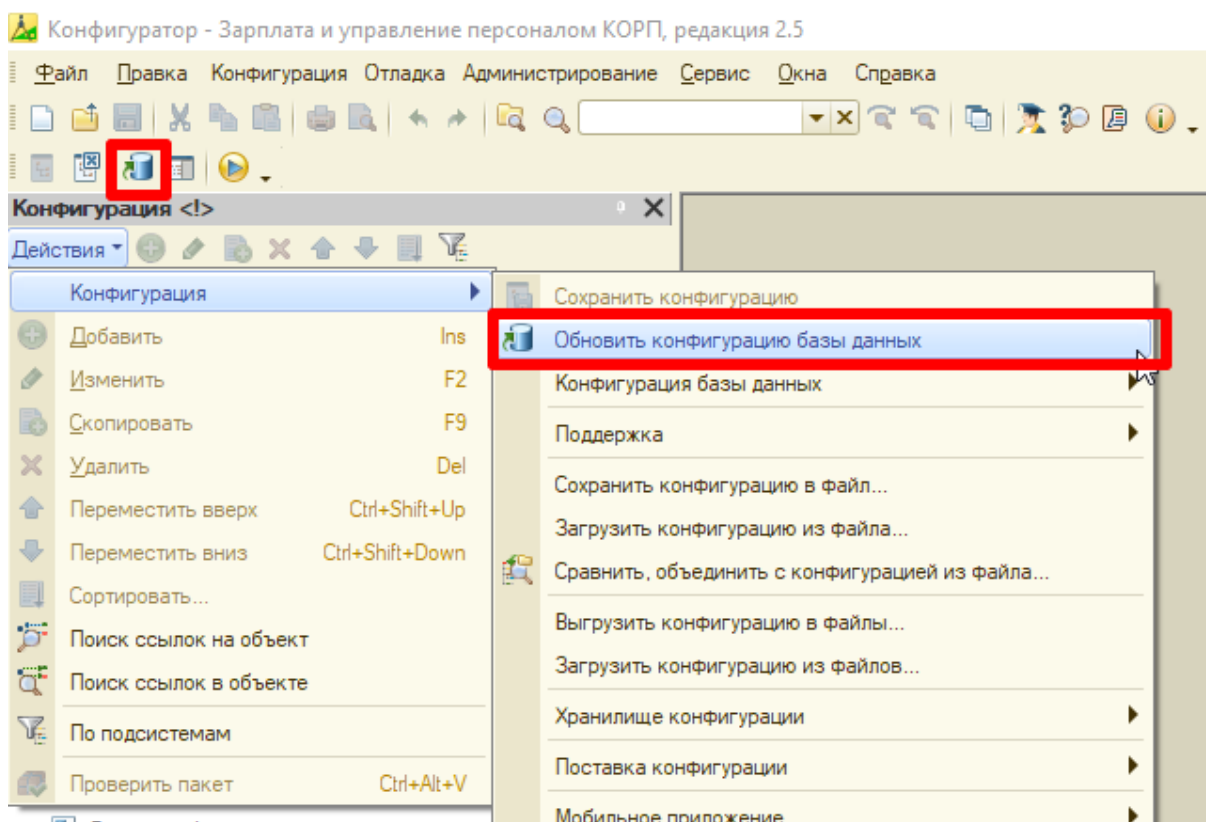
Конфигуратор - Зарплата и управление персоналом КОРП, редакция 2.5

Файл Правка Конфигурация Отладка Администрирование Сервис Окна Справка

Конфигурация <!>

Действия

Конфигурация
Добавить Ins
Изменить F2
Скопировать F9
Удалить Del
Переместить вверх Ctrl+Shift+Up
Переместить вниз Ctrl+Shift+Down
Сортировать...
Поиск ссылок на объект
Поиск ссылок в объекте
По подсистемам
Проверить пакет Ctrl+Alt+V

Сохранить конфигурацию
Обновить конфигурацию базы данных
Конфигурация базы данных
Поддержка
Сохранить конфигурацию в файл...
Загрузить конфигурацию из файла...
Сравнить, объединить с конфигурацией из файла...
Выгрузить конфигурацию в файлы...
Загрузить конфигурацию из файлов...
Хранилище конфигурации
Поставка конфигурации
Мобильное приложение